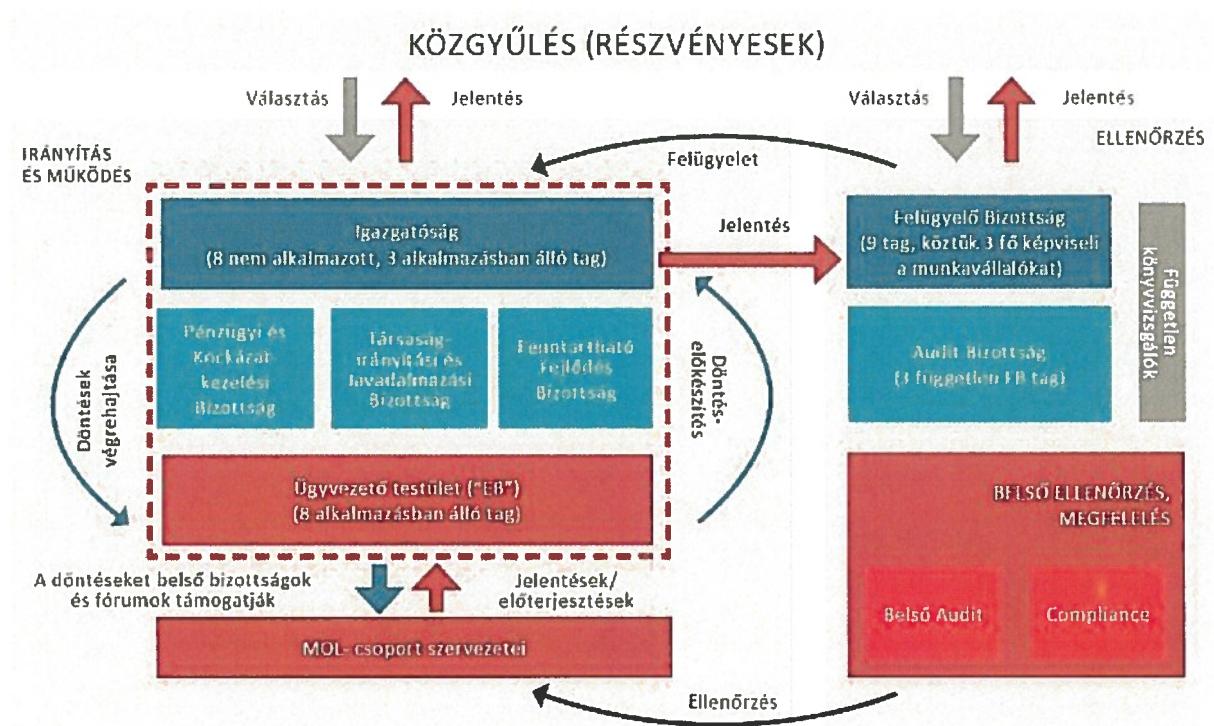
KÖZGYŰLÉS (RÉSZVÉNYESEK)

Választás

Jelentés

Választás

Jelentés

ELLENŐRZÉS

IRÁNYÍTÁS ÉS MŰKÖDÉS

Felügyelet

Igazgatóság
(8 nem alkalmazott, 3 alkalmazásban álló tag)

Jelentés

Felügyelő Bizottság
(9 tag, köztük 3 fő képviseli a munkavállalókat)

Független könyvvizsgálók

Pénzügyi és Kockázatkezelési Bizottság

Társaságirányítási és Javadalmazási Bizottság

Fenntartható Fejlődés Bizottság

Audit Bizottság
(3 független FB tag)

Döntések végrehajtása

Döntés-előkészítés

Ügyvezető testület ("EB")
(8 alkalmazásban álló tag)

BELSŐ ELLENŐRZÉS, MEGFELELÉS

A döntéseket belső bizottságok és fórumok támogatják

Jelentések/ előterjesztések

MOL- csoport szervezetei

Belső Audit

Compliance

Ellenőrzés